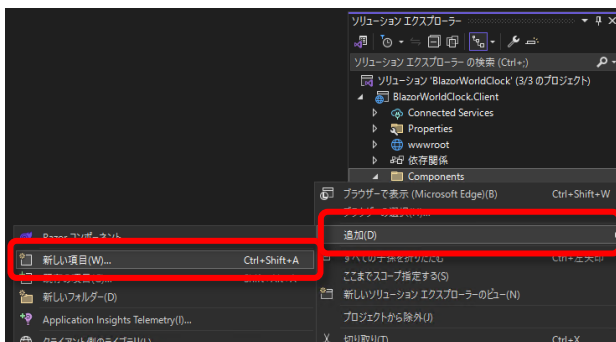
ソリューション エクスプローラー
ソリューション エクスプローラー の検索 (Ctrl+;)
ソリューション 'BlazorWorldClock' (3/3 のプロジェクト)
BlazorWorldClock.Client
Connected Services
Properties
wwwroot
依存関係
Components
ブラウザーで表示 (Microsoft Edge)(B)
Ctrl+Shift+W
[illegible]
追加(D)
すべての子孫を折りたたむ
Ctrl+左矢印
ここまでスコープ指定する(S)
新しいソリューション エクスプローラーのビュー(N)
プロジェクトから除外(J)
切り取り(T)
Ctrl+X
Razor コンポーネント...
新しい項目(W)...
Ctrl+Shift+A
既存の項目(G)...
Shift+Alt+A
新しいフォルダー(D)
Application Insights Telemetry(I)...
クライアント側のライブラリ(L)...